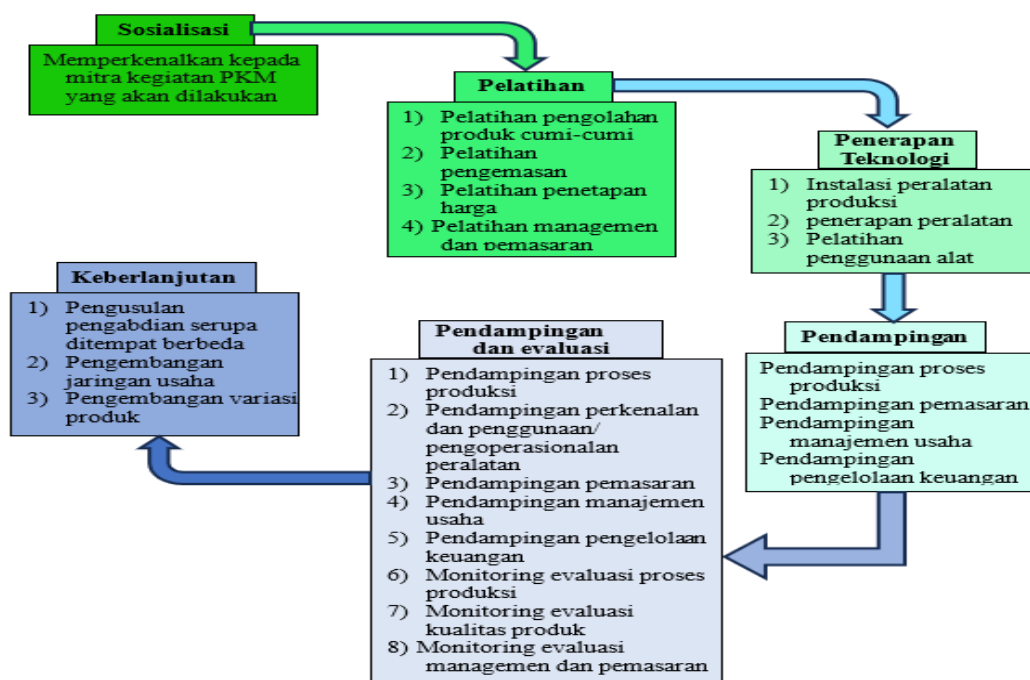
Sosialisasi

Memperkenalkan kepada mitra kegiatan PKM yang akan dilakukan

Pelatihan

1) Pelatihan pengolahan produk cumi-cumi
2) Pelatihan pengemasan
3) Pelatihan penetapan harga
4) Pelatihan managemen dan pemasaran

Penerapan Teknologi

1) Instalasi peralatan produksi
2) penerapan peralatan
3) Pelatihan penggunaan alat

Pendampingan

Pendampingan proses produksi
Pendampingan pemasaran
Pendampingan manajemen usaha
Pendampingan pengelolaan keuangan

Pendampingan dan evaluasi

1) Pendampingan proses produksi
2) Pendampingan perkenalan dan penggunaan/ pengoperasionalan peralatan
3) Pendampingan pemasaran
4) Pendampingan manajemen usaha
5) Pendampingan pengelolaan keuangan
6) Monitoring evaluasi proses produksi
7) Monitoring evaluasi kualitas produk
8) Monitoring evaluasi managemen dan pemasaran

Keberlanjutan

1) Pengusulan pengabdian serupa ditempat berbeda
2) Pengembangan jaringan usaha
3) Pengembangan variasi produk